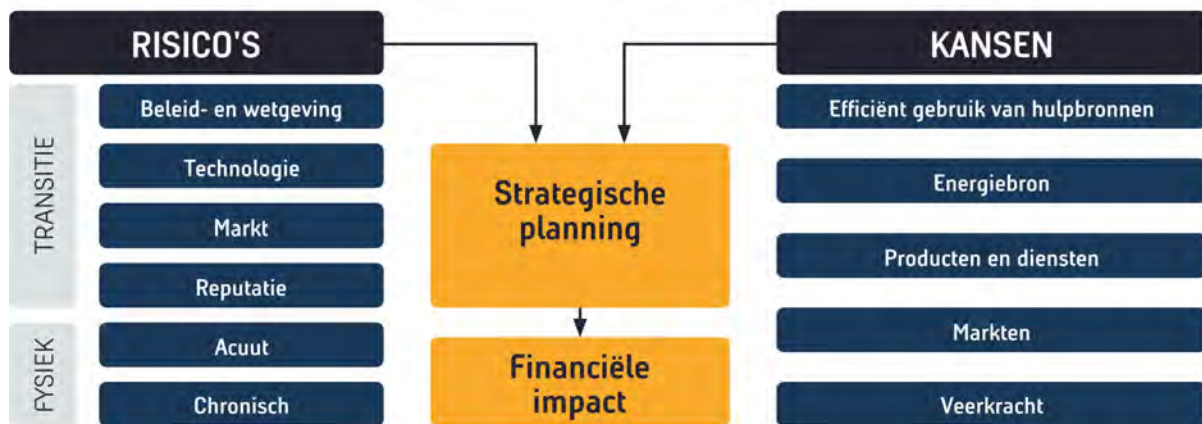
RISICO'S

TRANSITIE

Beleid- en wetgeving

Technologie

Markt

Reputatie

FYSIEK

Acuut

Chronisch

Strategische planning

Financiële impact

KANSEN

Efficiënt gebruik van hulpbronnen

Energiebron

Producten en diensten

Markten

Veerkracht